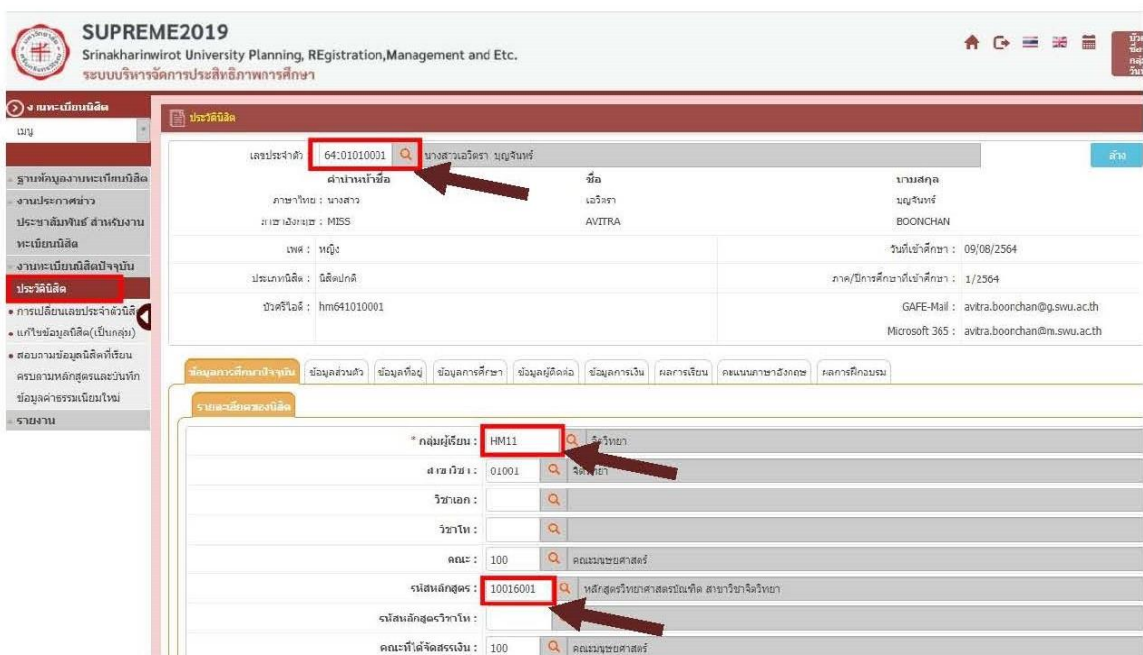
SUPREME2019
Srinakharinwirot University Planning, REgistration,Management and Etc.
ระบบบริหารจัดการประสิทธิภาพการศึกษา

งานทะเบียนนิสิต
เมนู

ฐานข้อมูลงานทะเบียนนิสิต
งานประกาศข่าว
ประชาสัมพันธ์ สำหรับงานทะเบียนนิสิต
งานทะเบียนนิสิตปัจจุบัน
ประวัตินิสิต
• การเปลี่ยนเลขประจำตัวนิสิต
• แก้ไขข้อมูลนิสิต(เป็นกลุ่ม)
• สอบถามข้อมูลนิสิตที่เรียนครบตามหลักสูตรและบันทึกข้อมูลค่าธรรมเนียมใหม่
รายงาน

ประวัตินิสิต

เลขประจำตัว 64:01010001 นางสาวเอวิตรา บุญจันทร์ ล้าง

| | คำนำหน้าชื่อ | ชื่อ | นามสกุล |
|---|---|---|---|
| ภาษาไทย : | นางสาว | เอวิตรา | บุญจันทร์ |
| ภาษาอังกฤษ : | MISS | AVITRA | BOONCHAN |

เพศ : หญิง
วันที่เข้าศึกษา : 09/08/2564
ประเภทนิสิต : นิสิตปกติ
ภาค/ปีการศึกษาที่เข้าศึกษา : 1/2564
บัวศรีไอดี : hm641010001
GAFE-Mail : avitra.boonchan@g.swu.ac.th
Microsoft 365 : avitra.boonchan@m.swu.ac.th

ข้อมูลการศึกษาปัจจุบัน | ข้อมูลส่วนตัว | ข้อมูลที่อยู่ | ข้อมูลการศึกษา | ข้อมูลผู้ติดต่อ | ข้อมูลการเงิน | ผลการเรียน | คะแนนภาษาอังกฤษ | ผลการฝึกอบรม

รายละเอียดของนิสิต

* กลุ่มผู้เรียน : HM11 จิตวิทยา
สาขาวิชา : 01001 จิตวิทยา
วิชาเอก :
วิชาโท :
คณะ : 100 คณะมนุษยศาสตร์
รหัสหลักสูตร : 10016001 หลักสูตรวิทยาศาสตรบัณฑิต สาขาวิชาจิตวิทยา
รหัสหลักสูตรวิชาโท :
คณะที่ได้จัดสรรเงิน : 100 คณะมนุษยศาสตร์